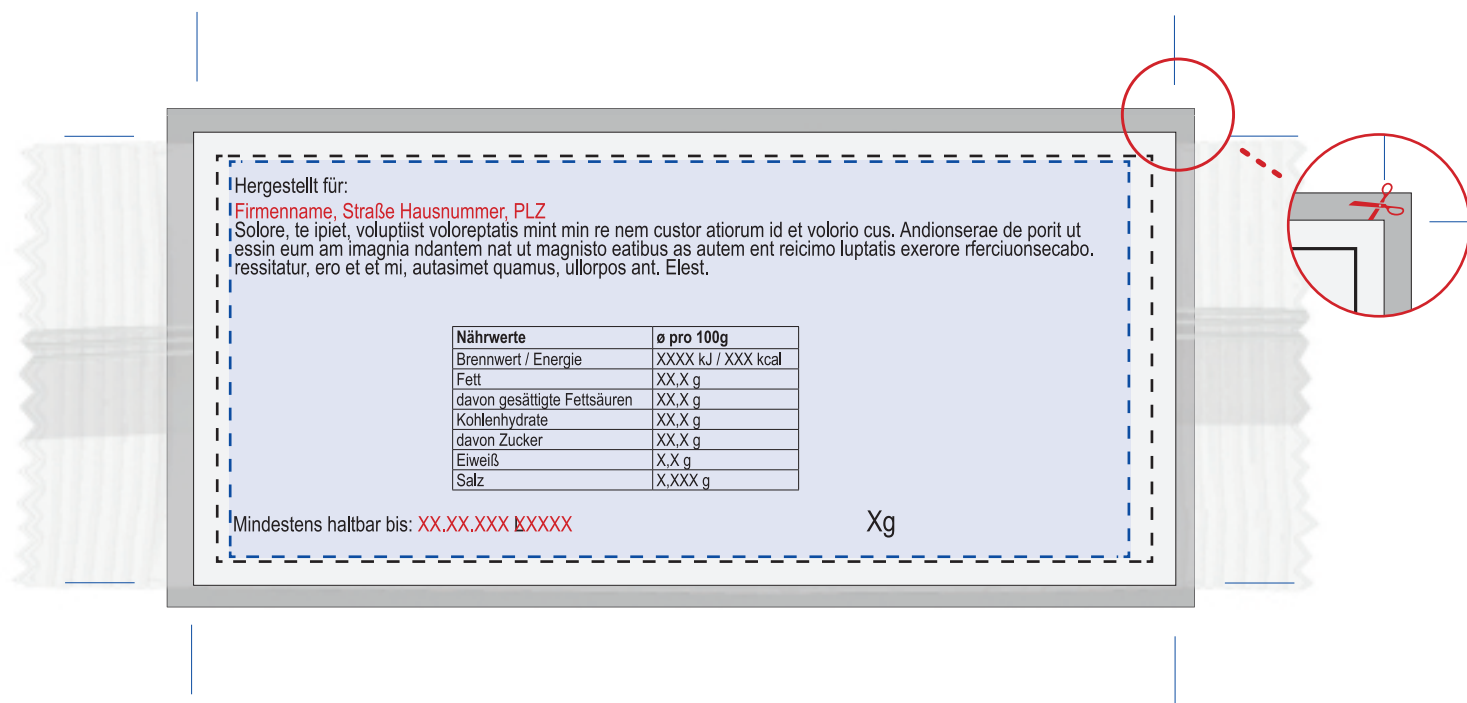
Hergestellt für:

Firmenname, Straße Hausnummer, PLZ
Solore, te ipiet, voluptiist voloreptatis mint min re nem custor atiorum id et volorio cus. Andionserae de porit ut essin eum am imagnia ndantem nat ut magnisto eatibus as autem ent reicimo luptatis exerore rferciuonsecabo. ressitatur, ero et et mi, autasimet quamus, ullorpos ant. Elest.

| Nährwerte | ø pro 100g |
|---|---|
| Brennwert / Energie | XXXX kJ / XXX kcal |
| Fett | XX,X g |
| davon gesättigte Fettsäuren | XX,X g |
| Kohlenhydrate | XX,X g |
| davon Zucker | XX,X g |
| Eiweiß | X,X g |
| Salz | X,XXX g |

Mindestens haltbar bis: XX.XX.XXX LXXXXX

Xg